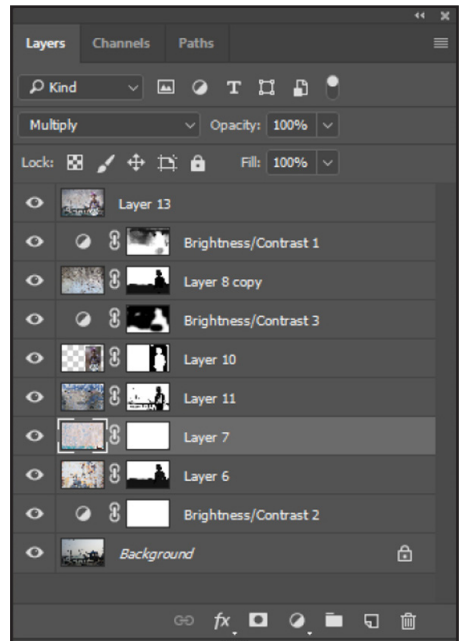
Layers Channels Paths

Kind

Multiply

Opacity: 100%

Lock:

Fill: 100%

Layer 13

Brightness/Contrast 1

Layer 8 copy

Brightness/Contrast 3

Layer 10

Layer 11

Layer 7

Layer 6

Brightness/Contrast 2

Background